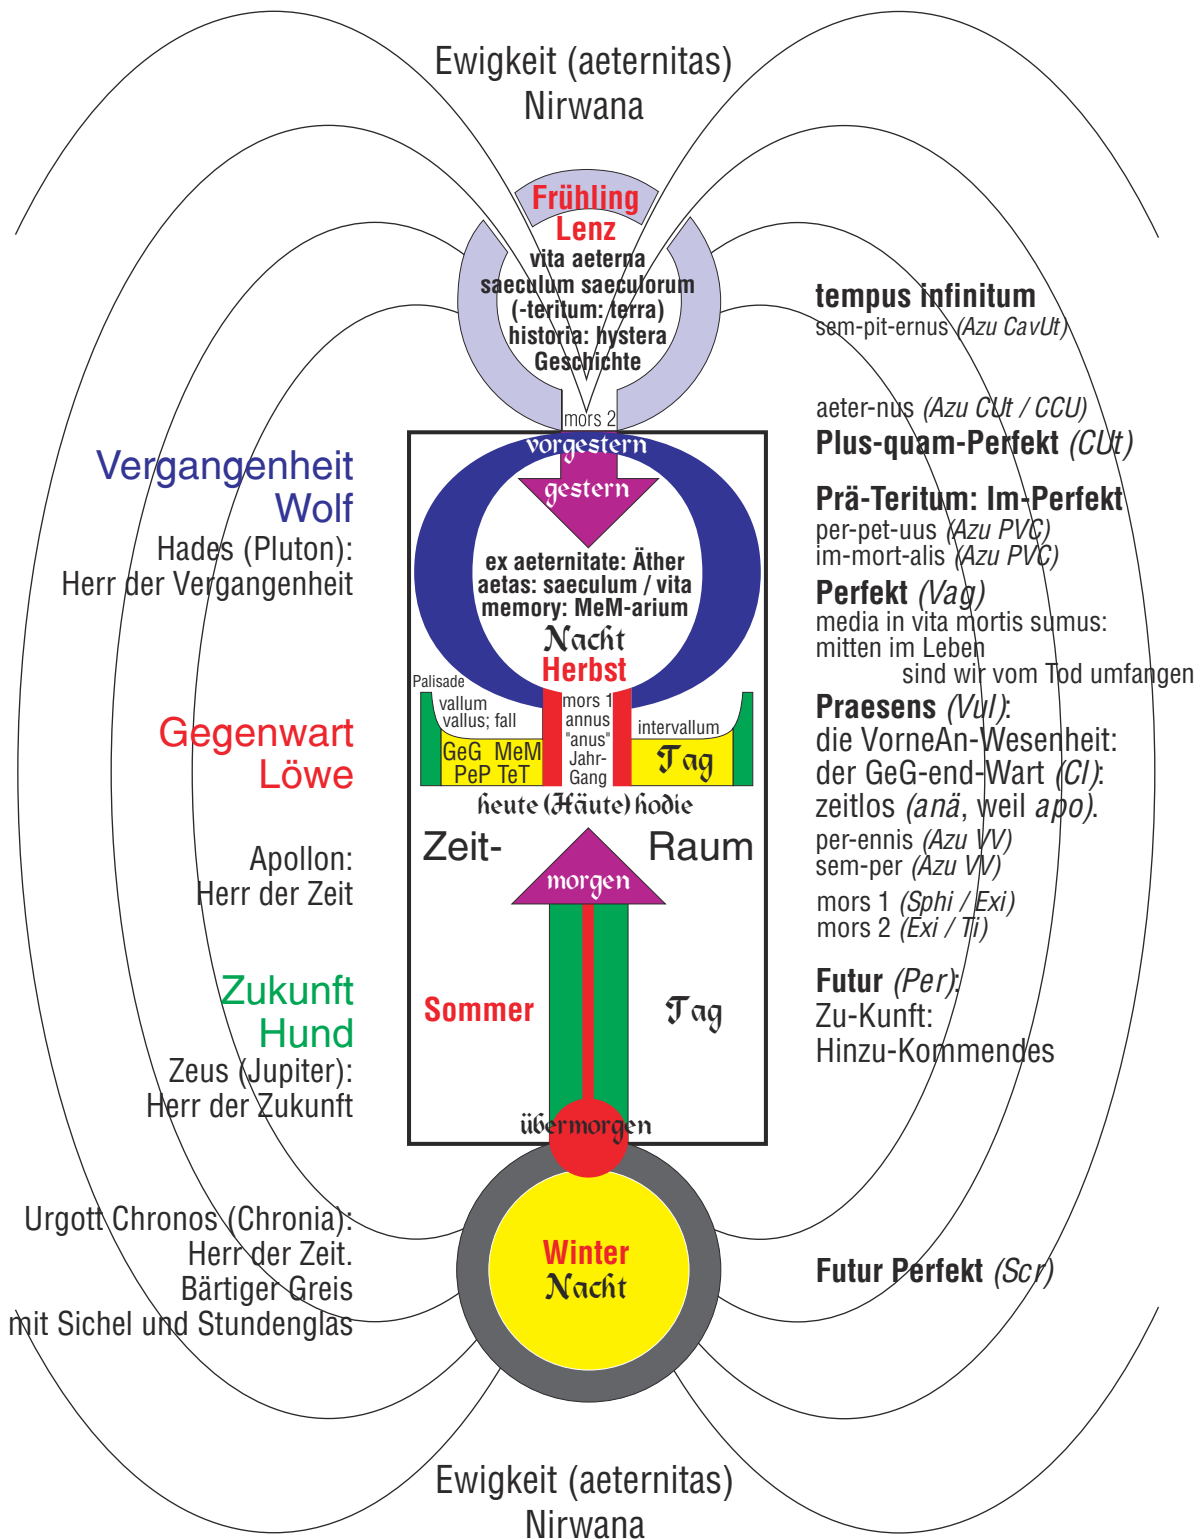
Ewigkeit (aeternitas)
Nirwana

Frühling
Lenz
vita aeterna
saeculum saeculorum
(-teritum: terra)
historia: hystera
Geschichte

mors 2

tempus infinitum
sem-pit-ernus *(Azu CavUt)*

aeter-nus *(Azu CUt / CCU)*
Plus-quam-Perfekt *(CUt)*

Prä-Teritum: Im-Perfekt
per-pet-uus *(Azu PVC)*
im-mort-alis *(Azu PVC)*

Perfekt *(Vag)*
media in vita mortis sumus:
mitten im Leben
sind wir vom Tod umfangen

Praesens *(Vul)*:
die VorneAn-Wesenheit:
der GeG-end-Wart *(Cl)*:
zeitlos *(anä*, weil *apo)*.
per-ennis *(Azu VV)*
sem-per *(Azu VV)*
mors 1 *(Sphi / Exi)*
mors 2 *(Exi / Ti)*

Futur *(Per)*:
Zu-Kunft:
Hinzu-Kommendes

Futur Perfekt *(Scr)*

Vergangenheit
Wolf
Hades (Pluton):
Herr der Vergangenheit

Gegenwart
Löwe

Apollon:
Herr der Zeit

Zukunft
Hund
Zeus (Jupiter):
Herr der Zukunft

Urgott Chronos (Chronia):
Herr der Zeit.
Bärtiger Greis
mit Sichel und Stundenglas

vorgestern
gestern
ex aeternitate: Äther
aetas: saeculum / vita
memory: MeM-arium
Nacht
Herbst

Palisade
vallum
vallus; fall
GeG MeM
PeP TeT
mors 1
annus
"anus"
Jahr-
Gang
intervallum
Tag

heute (Häute) hodie

Zeit-
Raum
morgen
Sommer
Tag
übermorgen

Winter
Nacht

Ewigkeit (aeternitas)
Nirwana